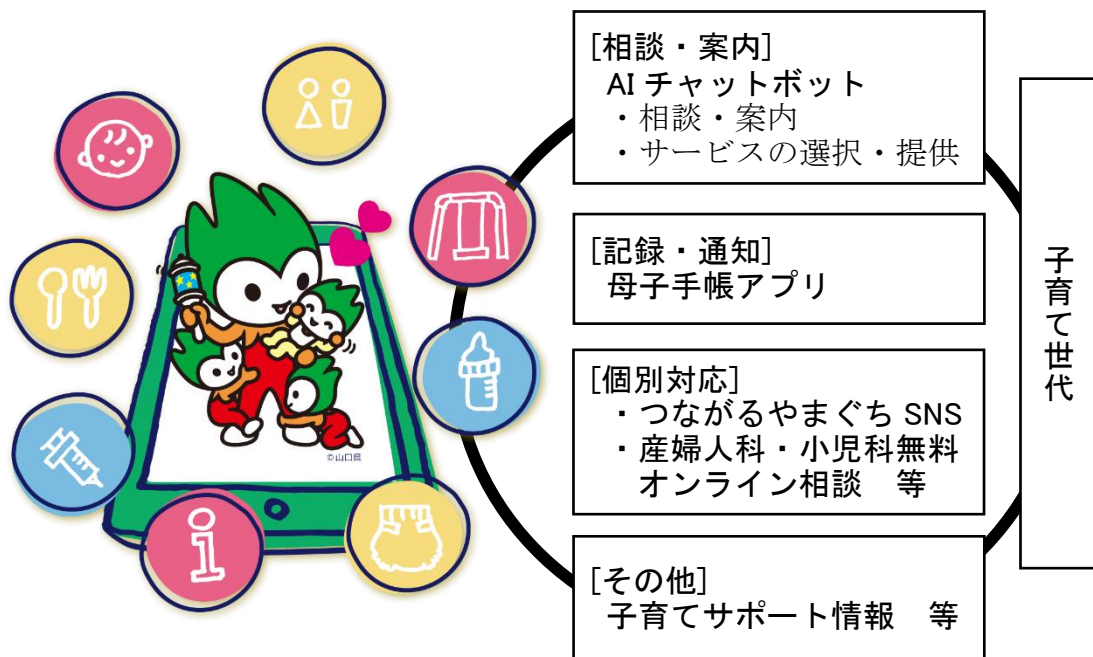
© 山口県

[相談・案内]
AI チャットボット
・相談・案内
・サービスの選択・提供

[記録・通知]
母子手帳アプリ

[個別対応]
・つながるやまぐち SNS
・産婦人科・小児科無料オンライン相談　等

[その他]
子育てサポート情報　等

子育て世代